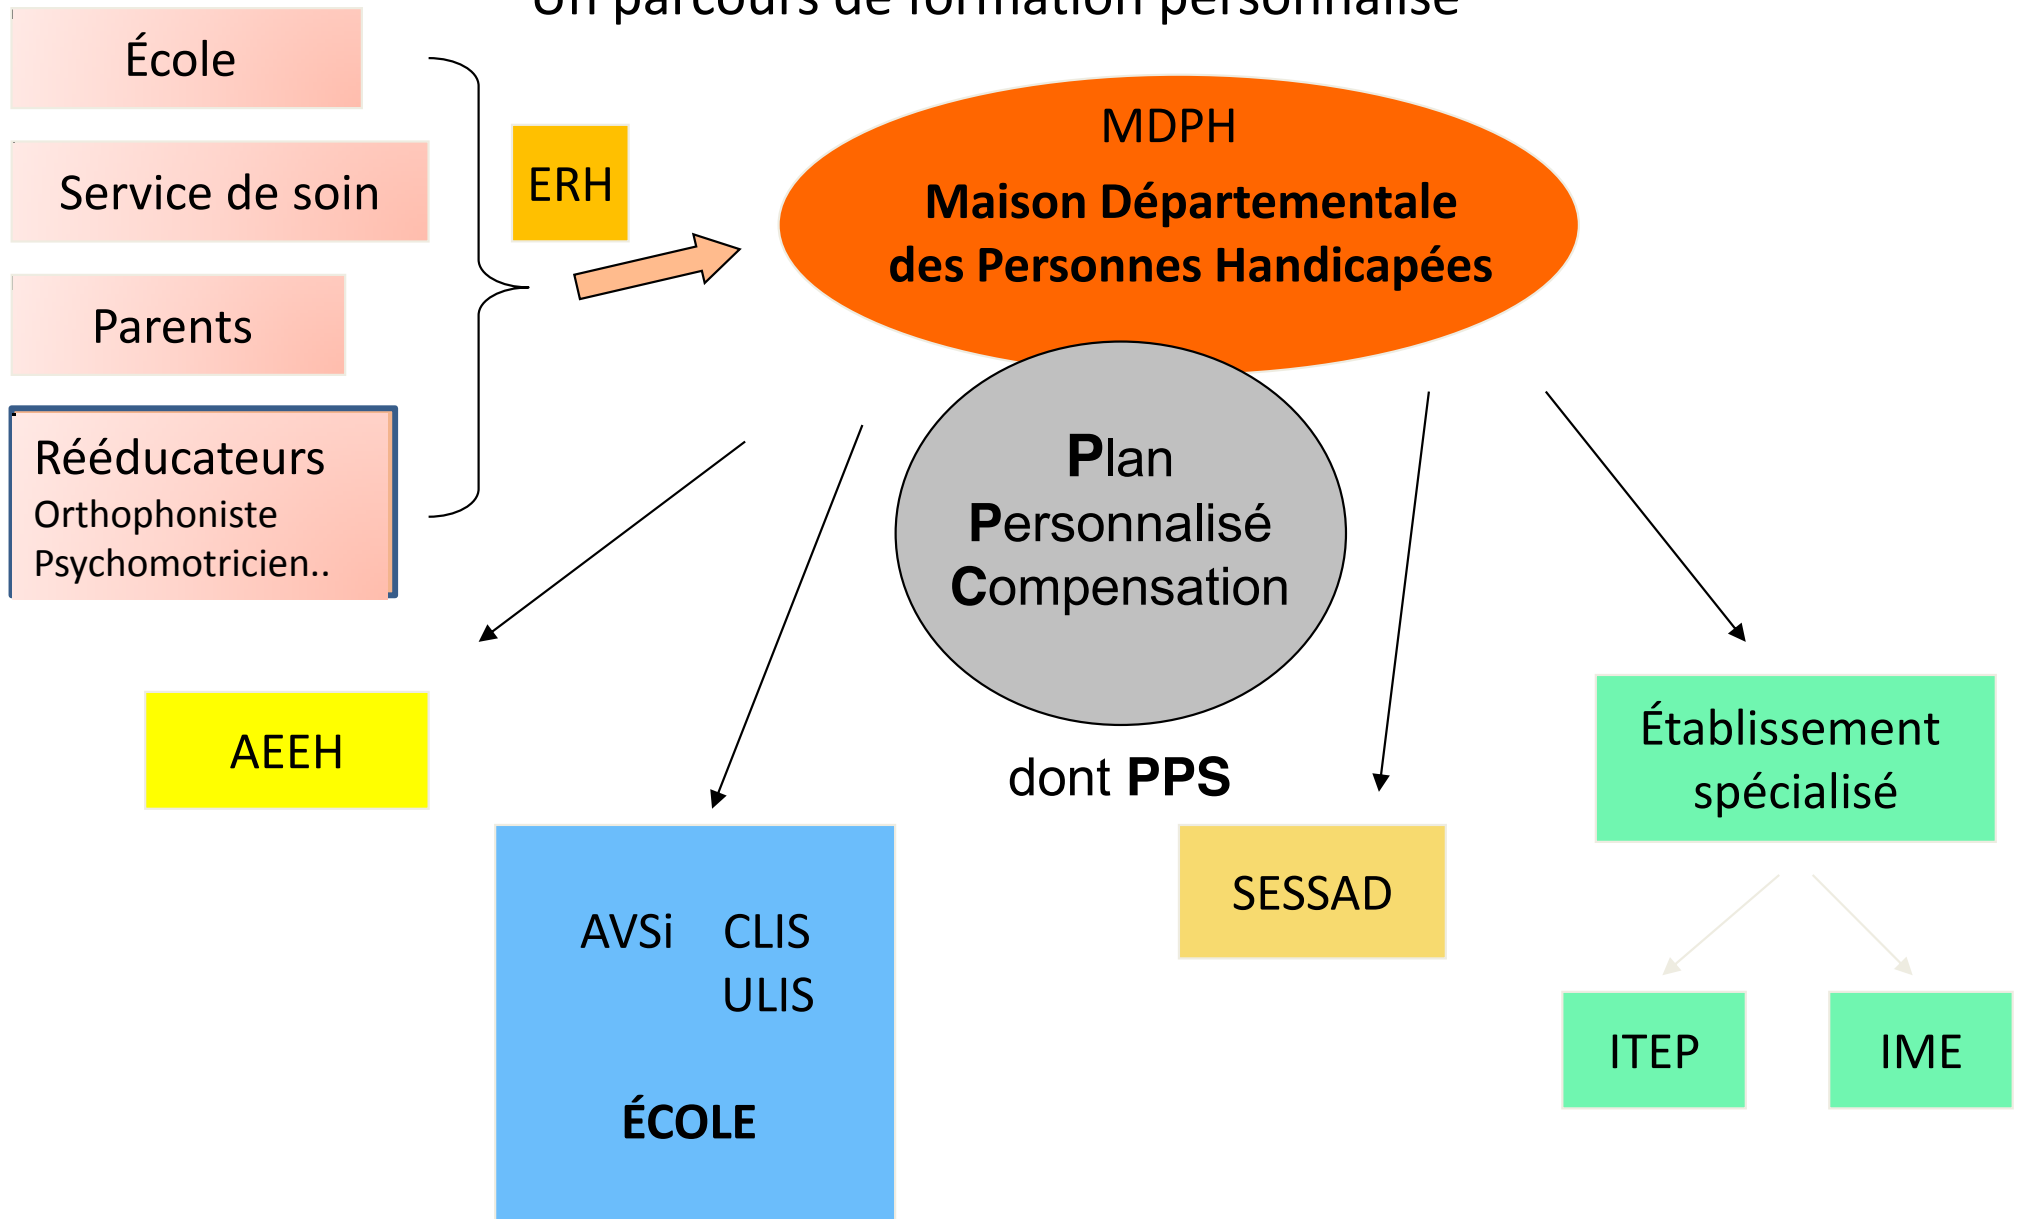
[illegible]

École

Service de soin

Parents

Rééducateurs
Orthophoniste
Psychomotricien..

ERH

MDPH
Maison Départementale des Personnes Handicapées

Plan Personnalisé Compensation

dont PPS

AEEH

AVSi CLIS
ULIS

ÉCOLE

SESSAD

Établissement spécialisé

ITEP

IME